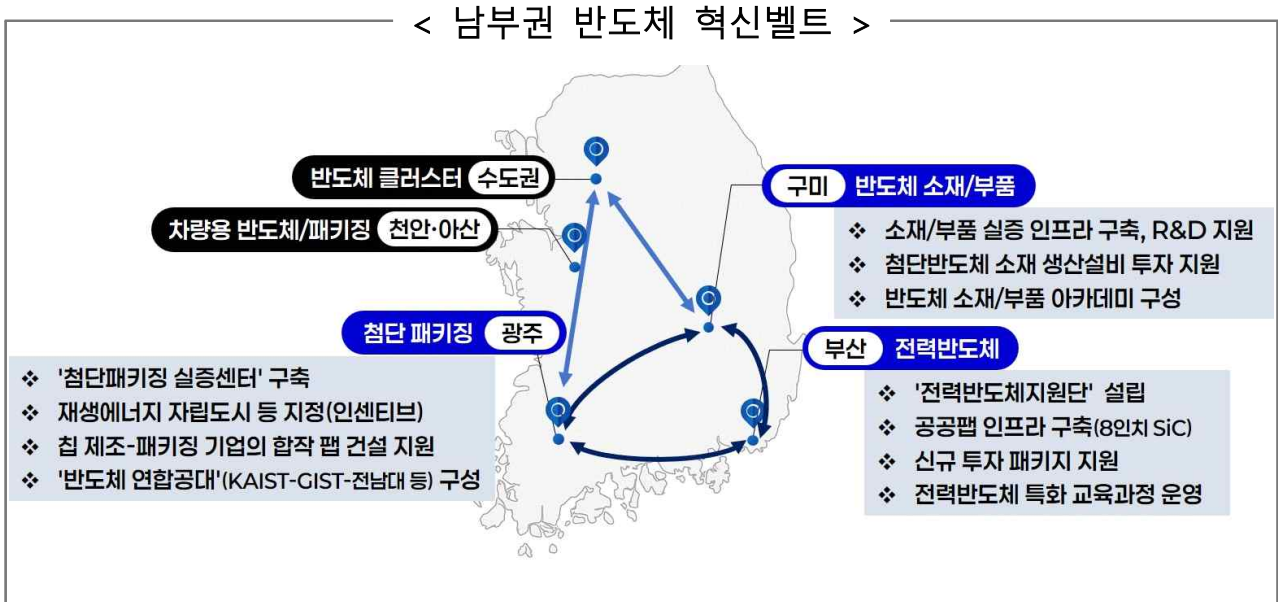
< 남부권 반도체 혁신벨트 >

반도체 클러스터 수도권

차량용 반도체/패키징 천안·아산

구미 반도체 소재/부품

❖ 소재/부품 실증 인프라 구축, R&D 지원
❖ 첨단반도체 소재 생산설비 투자 지원
❖ 반도체 소재/부품 아카데미 구성

첨단 패키징 광주

❖ '첨단패키징 실증센터' 구축
❖ 재생에너지 자립도시 등 지정(인센티브)
❖ 칩 제조-패키징 기업의 합작 팹 건설 지원
❖ '반도체 연합공대'(KAIST-GIST-전남대 등) 구성

부산 전력반도체

❖ '전력반도체지원단' 설립
❖ 공공팹 인프라 구축(8인치 SiC)
❖ 신규 투자 패키지 지원
❖ 전력반도체 특화 교육과정 운영